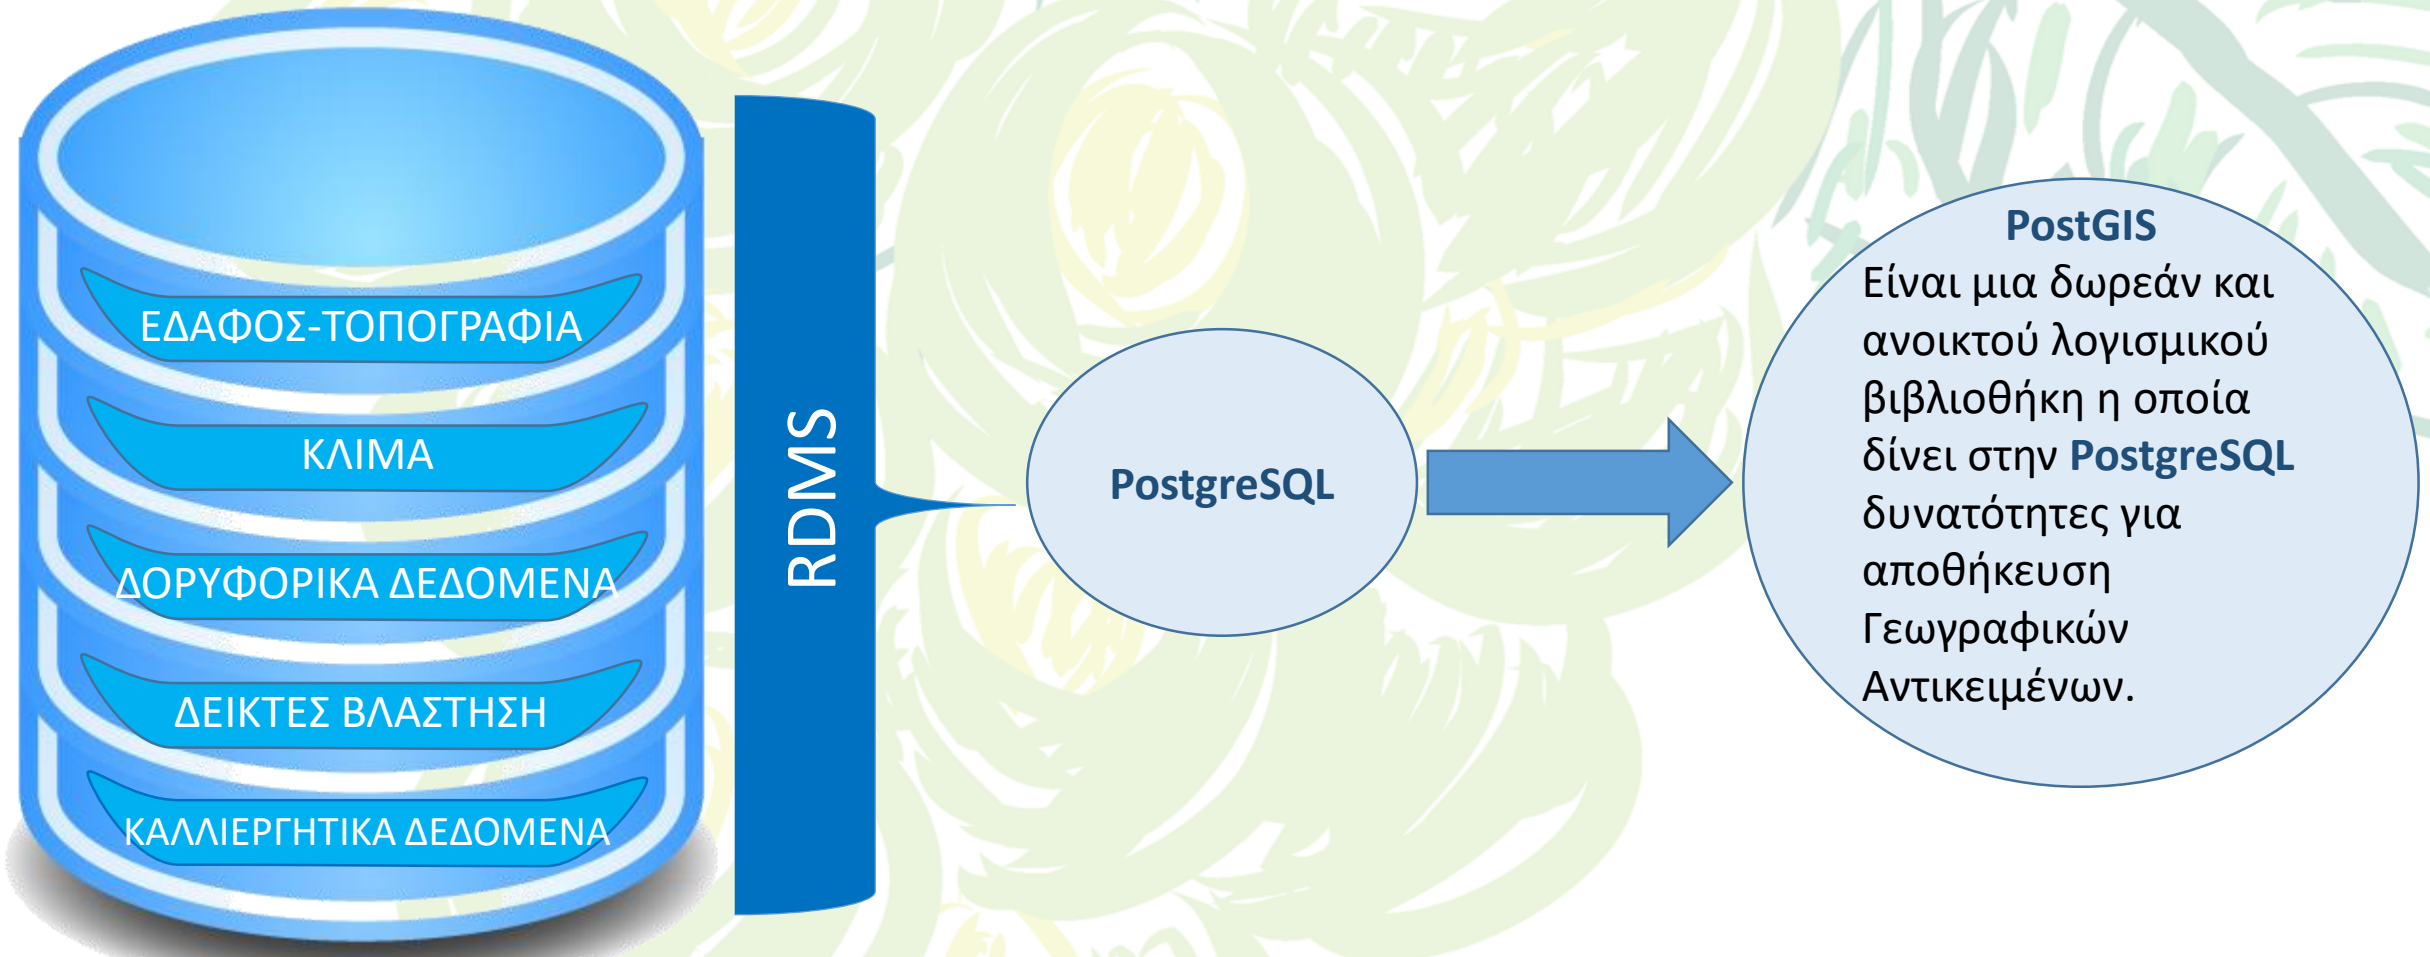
ΕΔΑΦΟΣ-ΤΟΠΟΓΡΑΦΙΑ

ΚΛΙΜΑ

ΔΟΡΥΦΟΡΙΚΑ ΔΕΔΟΜΕΝΑ

ΔΕΙΚΤΕΣ ΒΛΑΣΤΗΣΗ

ΚΑΛΛΙΕΡΓΗΤΙΚΑ ΔΕΔΟΜΕΝΑ

RDMS

PostgreSQL

PostGIS
Είναι μια δωρεάν και ανοικτού λογισμικού βιβλιοθήκη η οποία δίνει στην PostgreSQL δυνατότητες για αποθήκευση Γεωγραφικών Αντικειμένων.